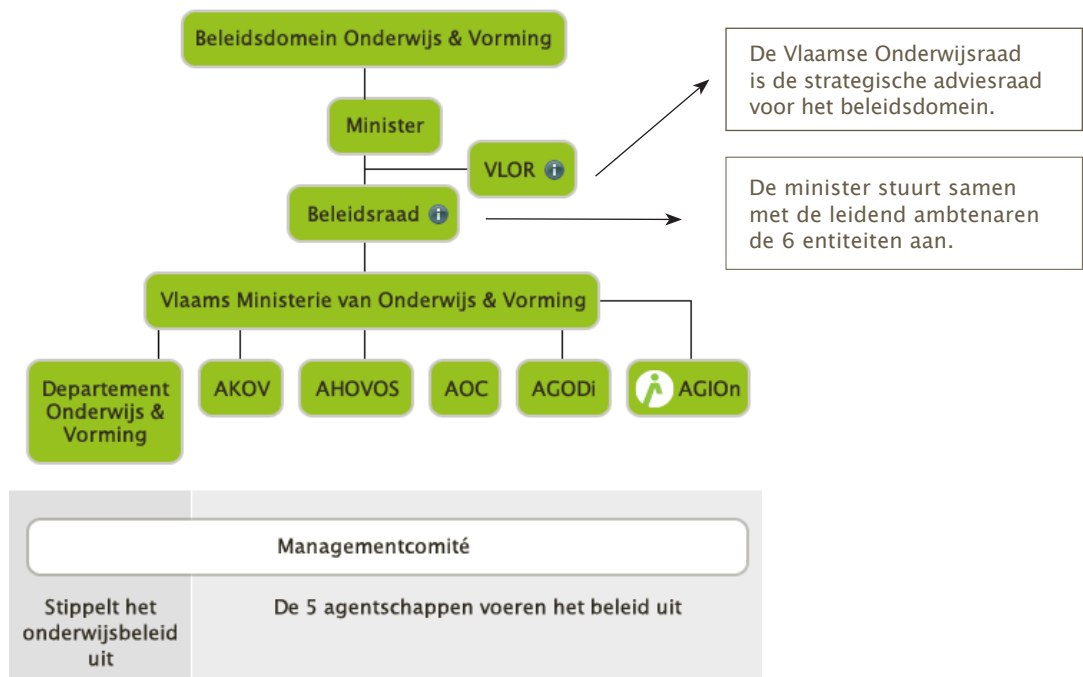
Beleidsdomein Onderwijs & Vorming

Minister

VLOR

Beleidsraad

De Vlaamse Onderwijsraad is de strategische adviesraad voor het beleidsdomein.

De minister stuurt samen met de leidend ambtenaren de 6 entiteiten aan.

Vlaams Ministerie van Onderwijs & Vorming

Departement Onderwijs & Vorming

AKOV

AHOVOS

AOC

AGODi

AGIOn

Managementcomité

Stippelt het onderwijsbeleid uit

De 5 agentschappen voeren het beleid uit